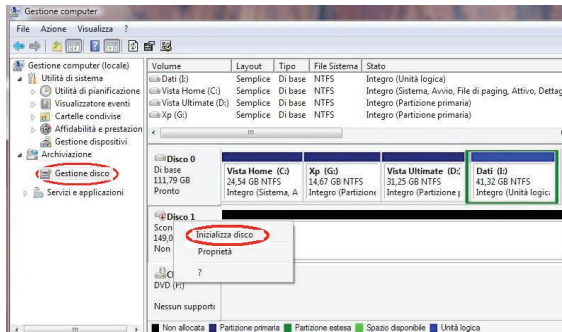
Gestione computer

File Azione Visualizza ?

Gestione computer (locale)
Utilità di sistema
Utilità di pianificazione
Visualizzatore eventi
Cartelle condivise
Affidabilità e prestazion
Gestione dispositivi
Archiviazione
Gestione disco
Servizi e applicazioni

| Volume | Layout | Tipo | File Sistema | Stato |
|---|---|---|---|---|
| Dati (I:) | Semplice | Di base | NTFS | Integro (Unità logica) |
| Vista Home (C:) | Semplice | Di base | NTFS | Integro (Sistema, Avvio, File di paging, Attivo, Dettag |
| Vista Ultimate (D:) | Semplice | Di base | NTFS | Integro (Partizione primaria) |
| Xp (G:) | Semplice | Di base | NTFS | Integro (Partizione primaria) |

Disco 0
Di base
111,79 GB
Pronto

Vista Home (C:)
24,54 GB NTFS
Integro (Sistema, A

Xp (G:)
14,67 GB NTFS
Integro (Partizione

Vista Ultimate (D:)
31,25 GB NTFS
Integro (Partizione p

Dati (I:)
41,32 GB NTFS
Integro (Unità logica

Disco 1
Scon
149,0
Non

Inizializza disco
Proprietà
?

CD
DVD (F:)

Nessun supporto

Non allocata Partizione primaria Partizione estesa Spazio disponibile Unità logica